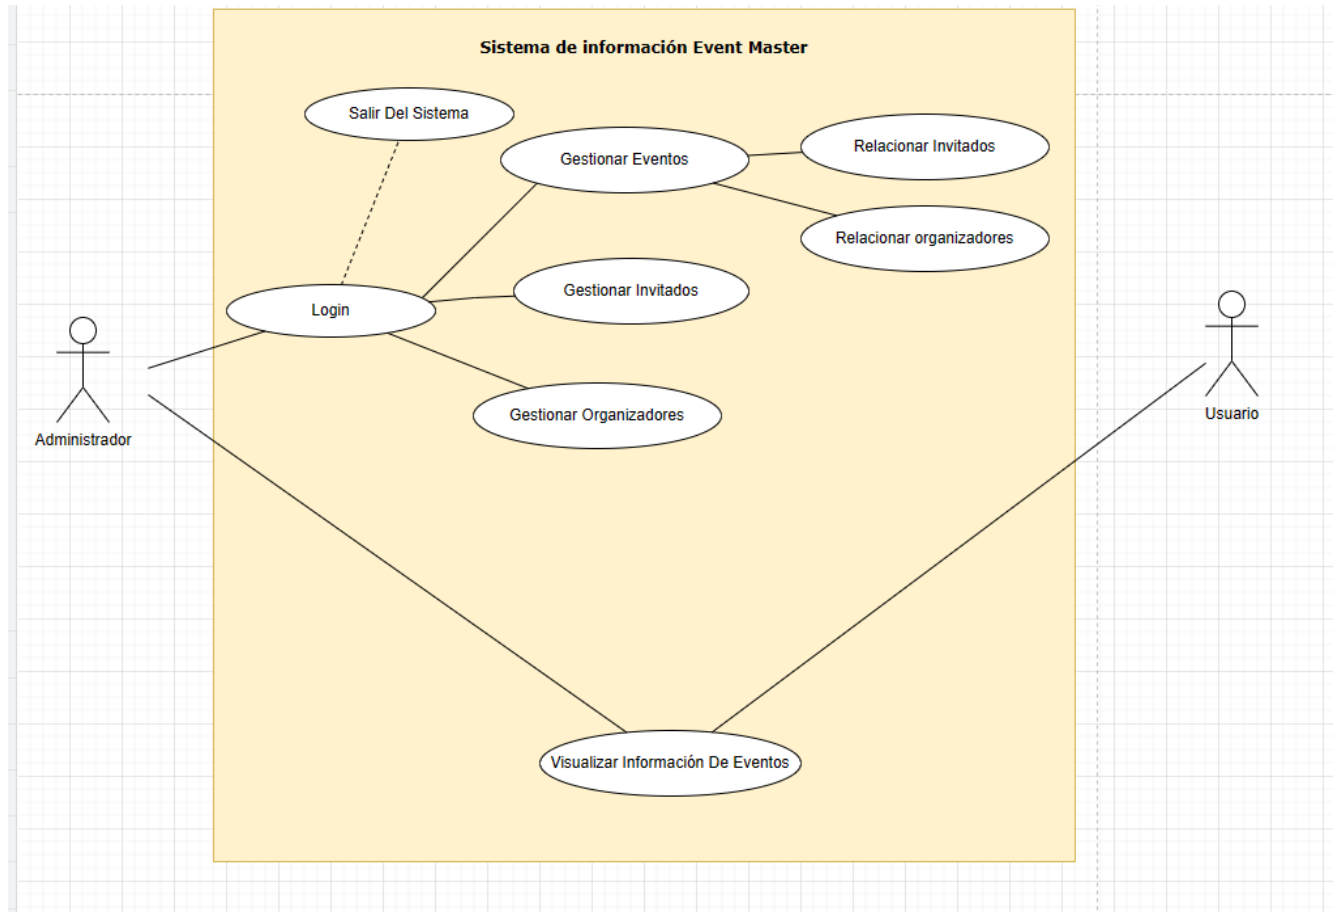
Sistema de información Event Master

Salir Del Sistema

Gestionar Eventos

Relacionar Invitados

Relacionar organizadores

Login

Gestionar Invitados

Gestionar Organizadores

Administrador

Usuario

Visualizar Información De Eventos